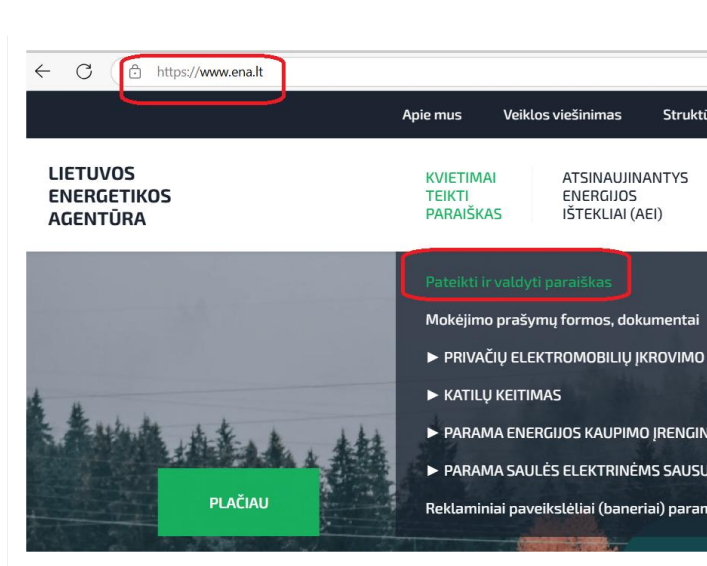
https://www.ena.lt

Apie mus Veiklos viešinimas Struktū

LIETUVOS ENERGETIKOS AGENTŪRA

KVIETIMAI TEIKTI PARAIŠKAS

ATSINAUJINANTYS ENERGIJOS IŠTEKLIAI (AEI)

Pateikti ir valdyti paraiškas

Mokėjimo prašymų formos, dokumentai

► PRIVAČIŲ ELEKTROMOBILIŲ ĮKROVIMO

► KATILŲ KEITIMAS

► PARAMA ENERGIJOS KAUPIMO ĮRENGIN

► PARAMA SAULĖS ELEKTRINĖMS SAUSU

Reklaminiai paveikslėliai (baneriai) param

PLAČIAU